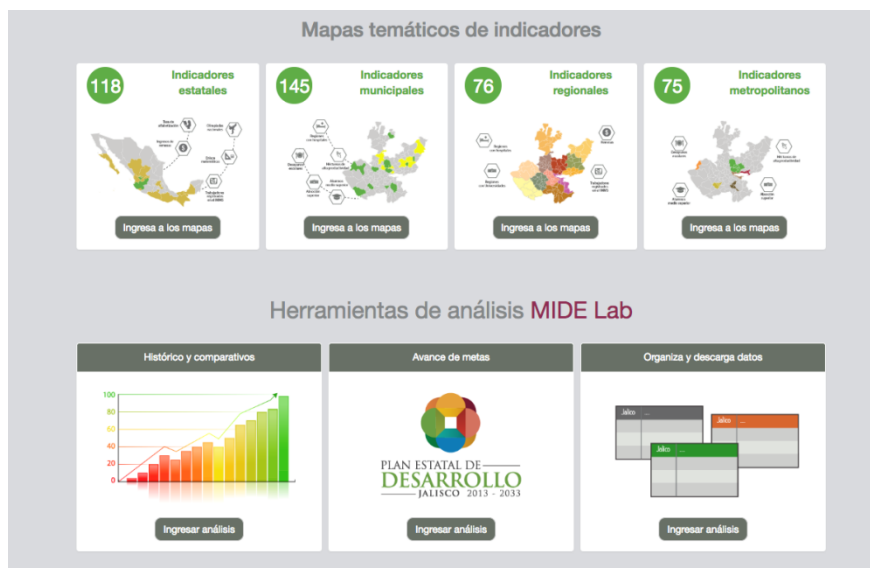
Mapas temáticos de indicadores

118 Indicadores estatales

Ingresa a los mapas

145 Indicadores municipales

Ingresa a los mapas

76 Indicadores regionales

Ingresa a los mapas

75 Indicadores metropolitanos

Ingresa a los mapas

Herramientas de análisis MIDE Lab

Histórico y comparativos

100
80
60
40
20
0

Ingresar análisis

Avance de metas

PLAN ESTATAL DE DESARROLLO JALISCO 2013 - 2033

Ingresar análisis

Organiza y descarga datos

Jalisco ...
Jalisco ...
Jalisco ...

Ingresar análisis